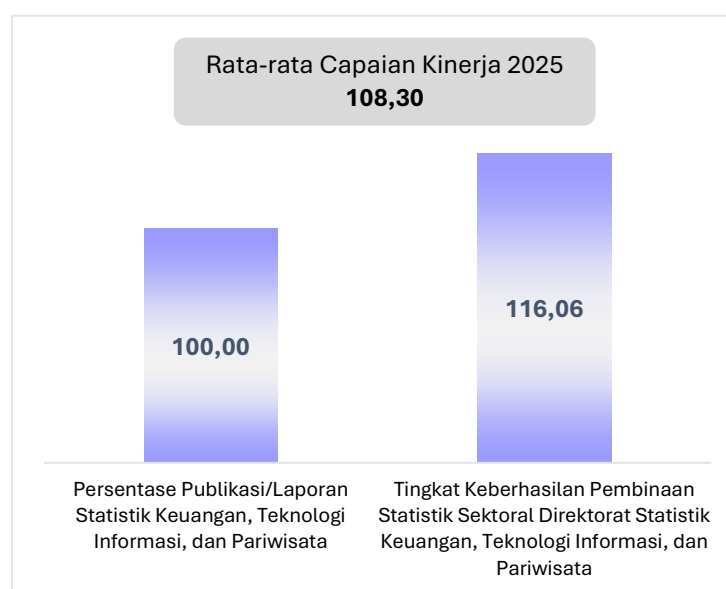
Rata-rata Capaian Kinerja 2025
**108,30**

100,00

116,06

Persentase Publikasi/Laporan Statistik Keuangan, Teknologi Informasi, dan Pariwisata

Tingkat Keberhasilan Pembinaan Statistik Sektoral Direktorat Statistik Keuangan, Teknologi Informasi, dan Pariwisata